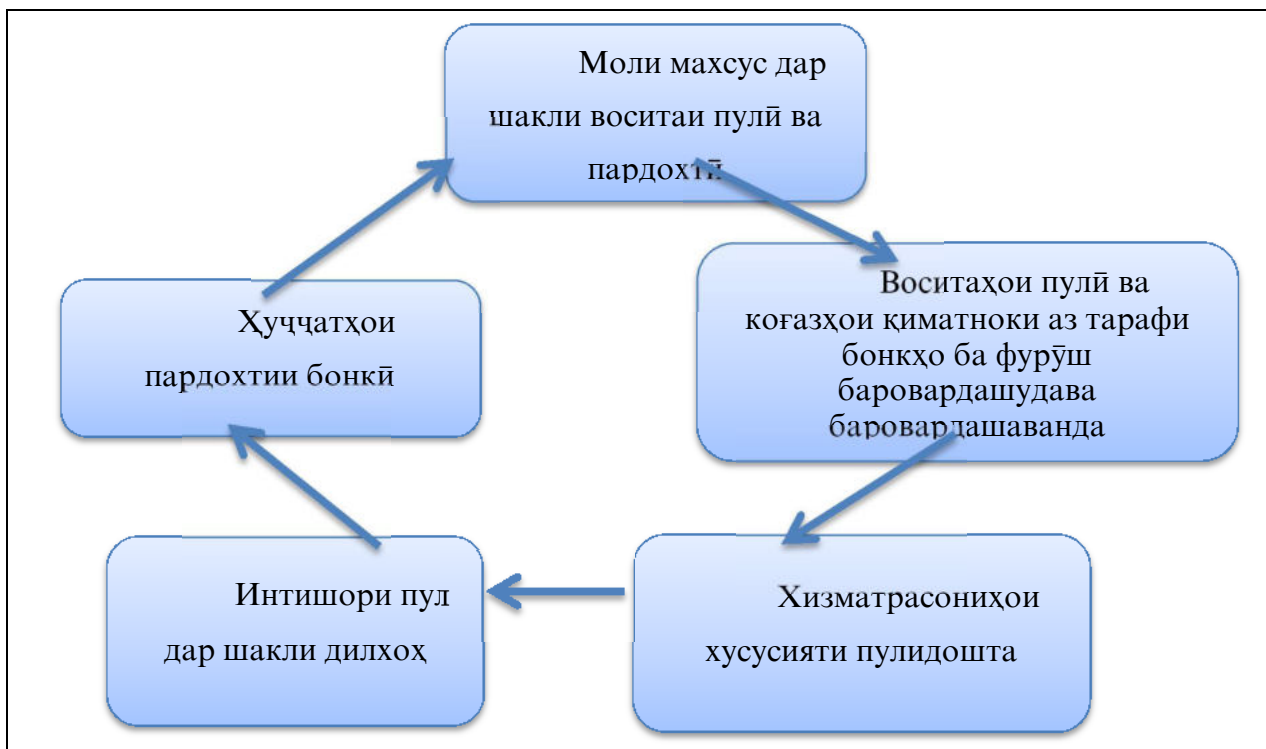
Моли махсус дар шакли воситаи пулӣ ва пардохтӣ

Воситаҳои пулӣ ва коғазҳои қиматноки аз тарафи бонкҳо ба фурӯш баровардашудава баровардашаванда

Хизматрасониҳои хусусияти пулидошта

Интишори пул дар шакли дилхоҳ

Ҳуҷҷатҳои пардохтии бонкӣ